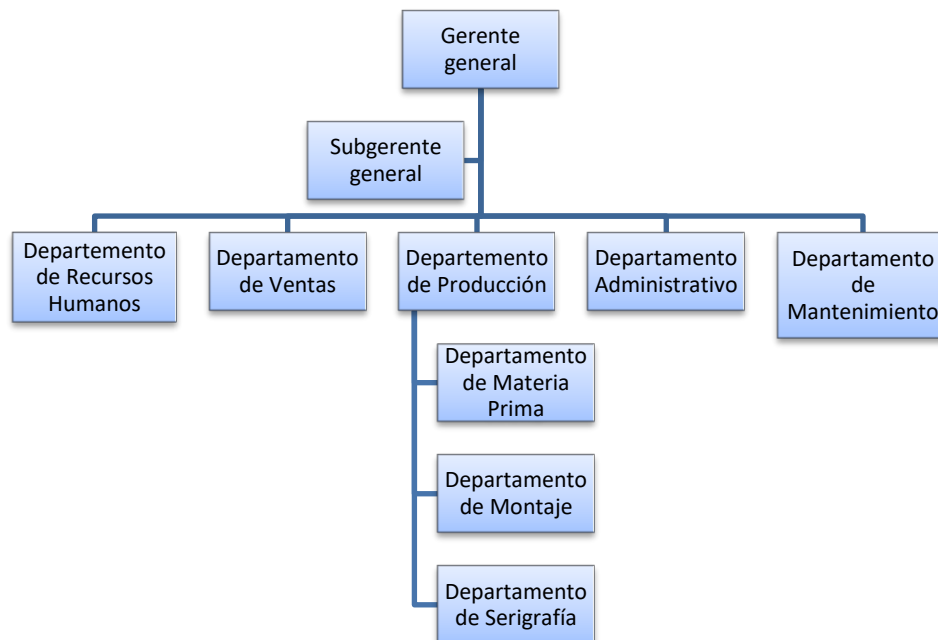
Gerente general

Subgerente general

Departemento de Recursos Humanos

Departamento de Ventas

Departemento de Producción

Departamento Administrativo

Departamento de Mantenimiento

Departamento de Materia Prima

Departamento de Montaje

Departamento de Serigrafía